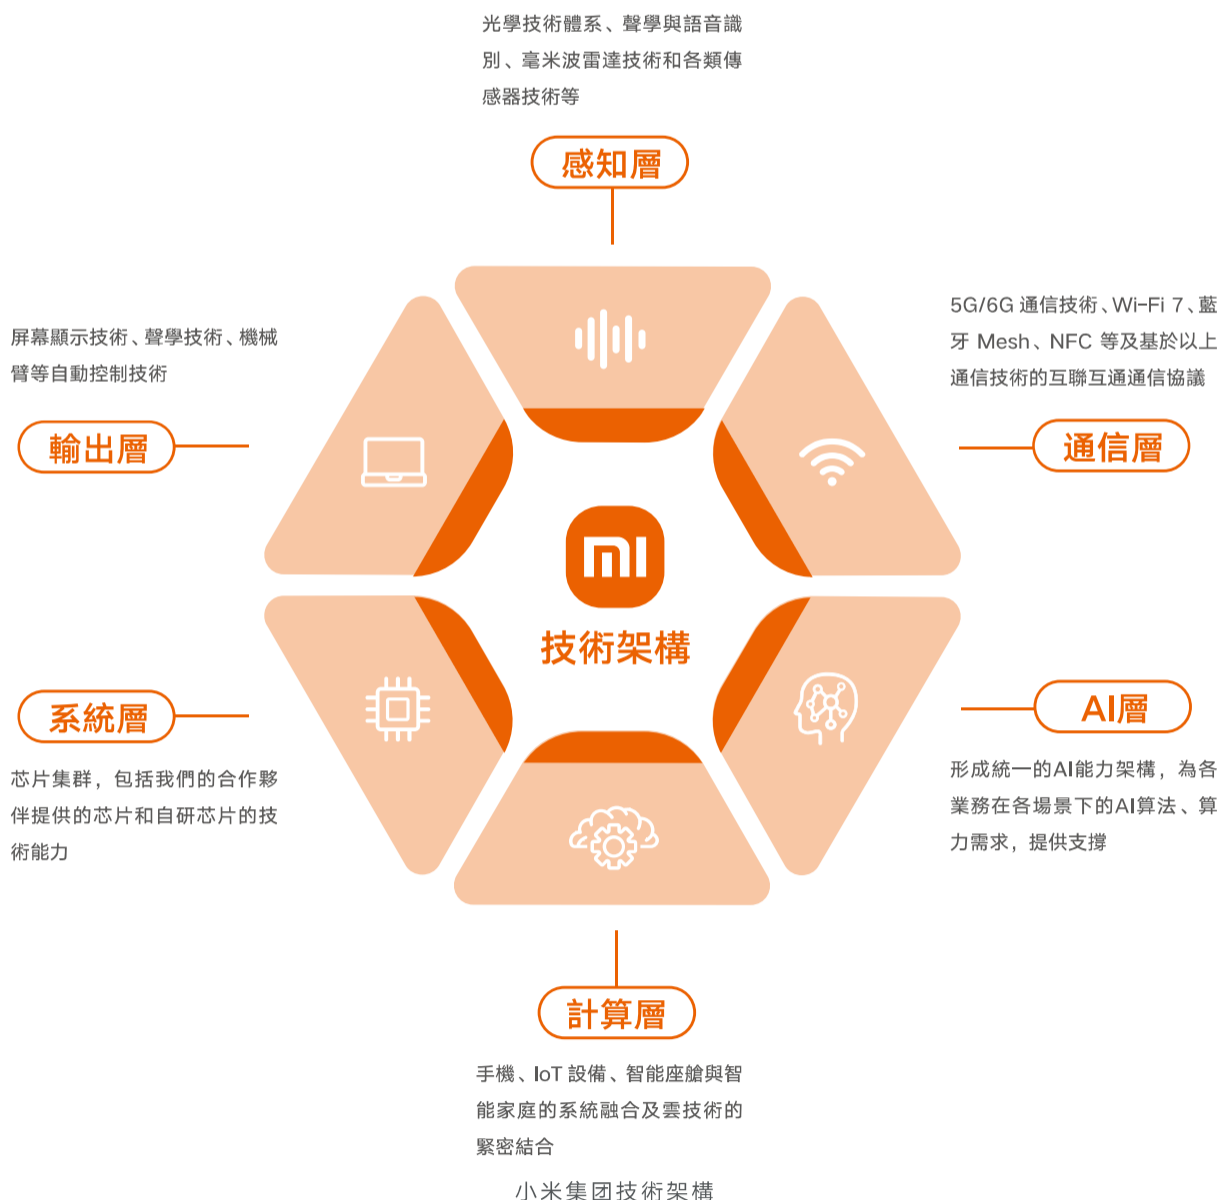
光學技術體系、聲學與語音識別、毫米波雷達技術和各類傳感器技術等

感知層

5G/6G 通信技術、Wi-Fi 7、藍牙 Mesh、NFC 等及基於以上通信技術的互聯互通通信協議

通信層

屏幕顯示技術、聲學技術、機械臂等自動控制技術

輸出層

mi

技術架構

系統層

芯片集群，包括我們的合作夥伴提供的芯片和自研芯片的技術能力

AI層

形成統一的AI能力架構，為各業務在各場景下的AI算法、算力需求，提供支撐

計算層

手機、IoT 設備、智能座艙與智能家庭的系統融合及雲技術的緊密結合

小米集团技術架構